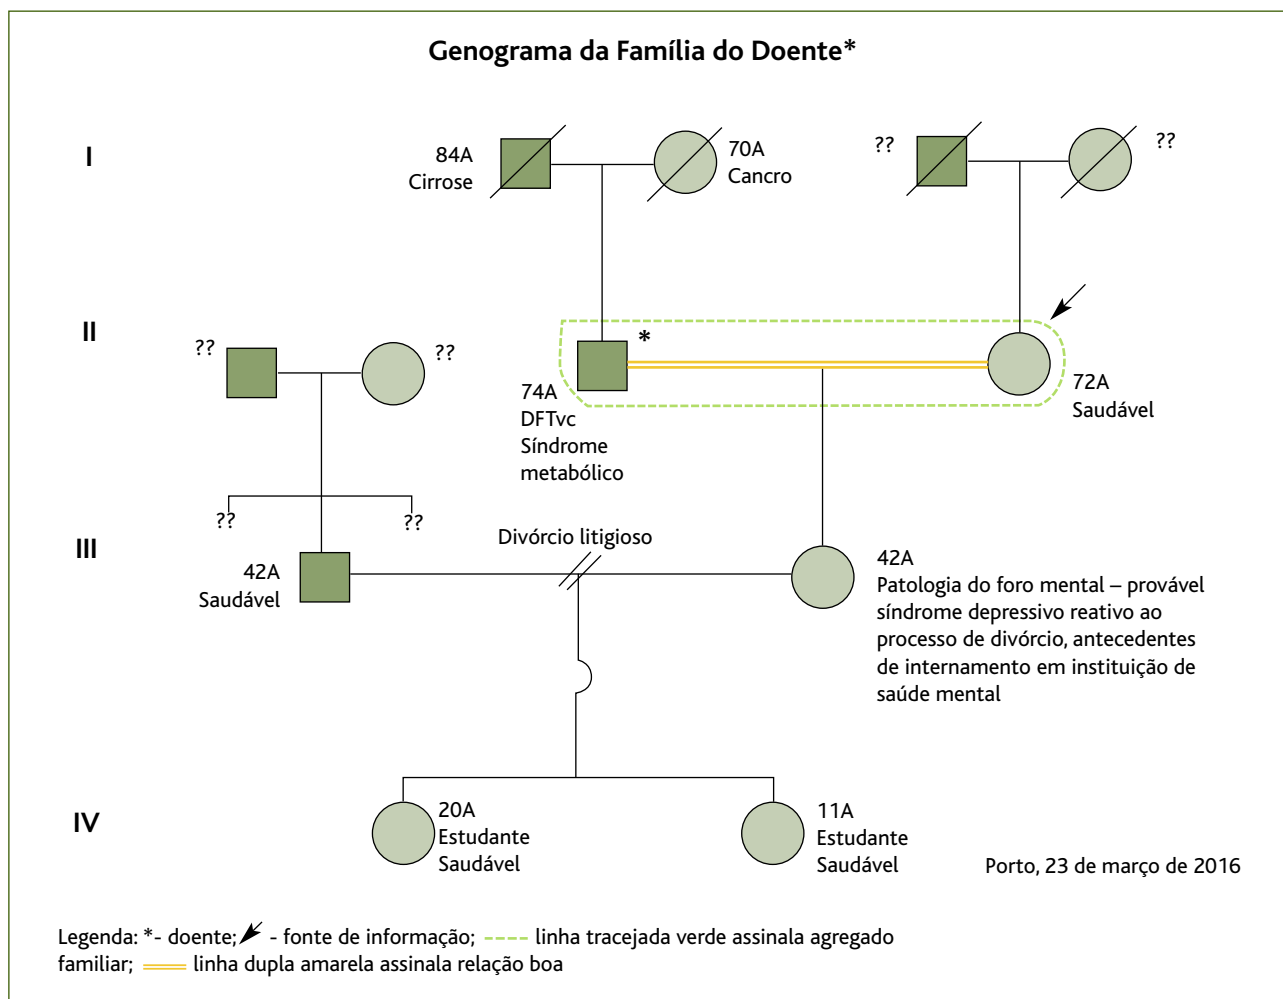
Genograma da Família do Doente*

I

84A
Cirrose

70A
Cancro

??

??

II

??

??

*

74A
DFTvc
Síndrome
metabólico

72A
Saudável

??

??

III

42A
Saudável

Divórcio litigioso

42A
Patologia do foro mental – provável síndrome depressivo reativo ao processo de divórcio, antecedentes de internamento em instituição de saúde mental

IV

20A
Estudante
Saudável

11A
Estudante
Saudável

Porto, 23 de março de 2016

Legenda: *- doente; - fonte de informação; linha tracejada verde assinala agregado familiar; linha dupla amarela assinala relação boa